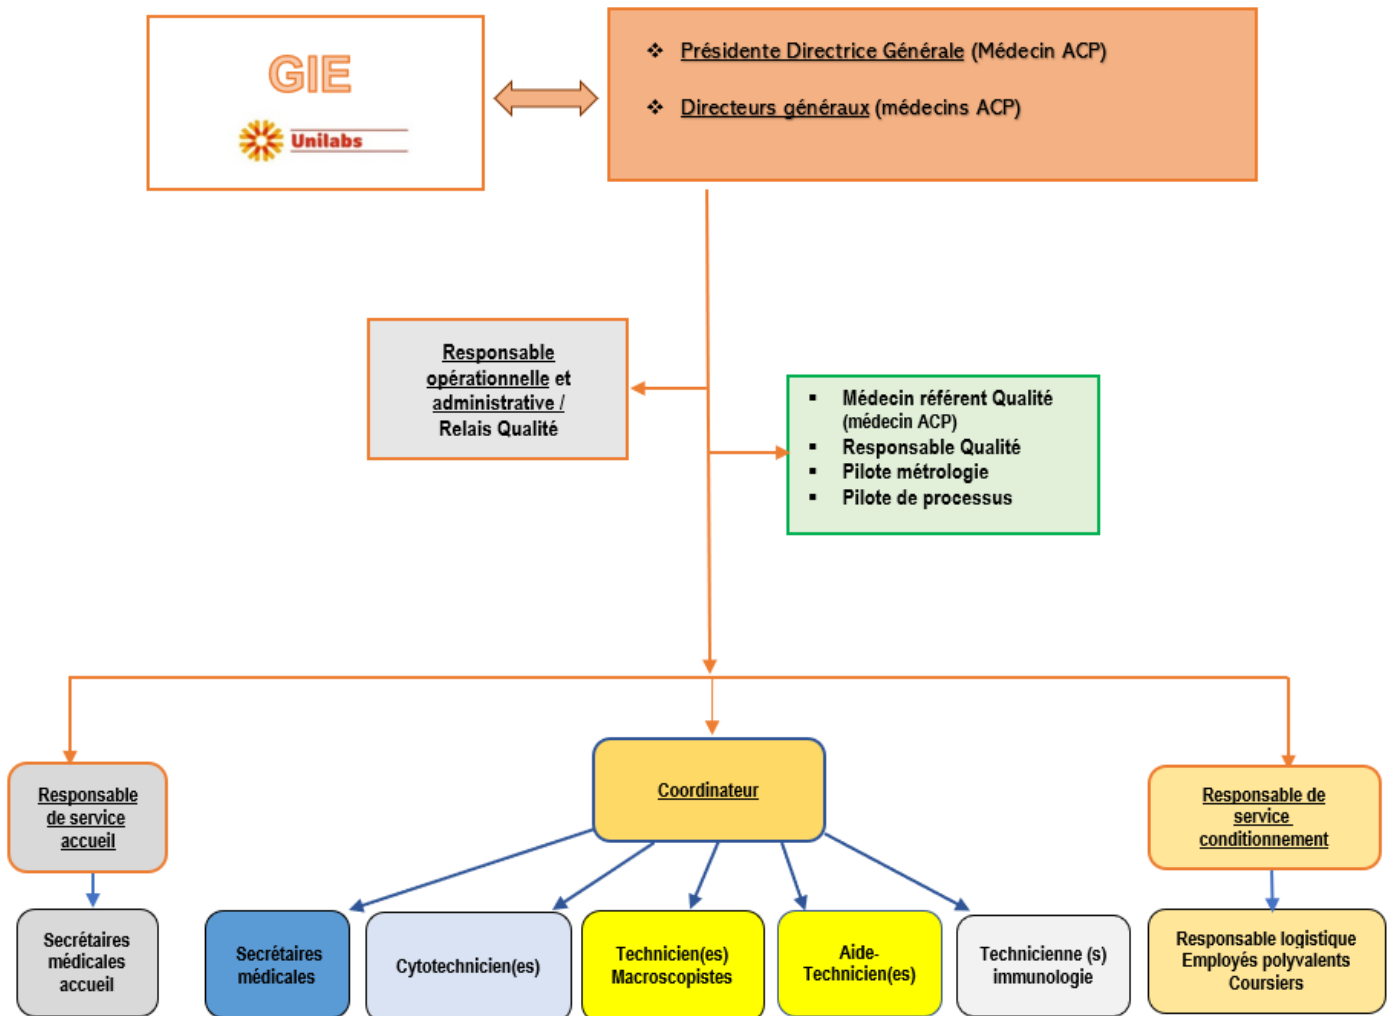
GIE

Unilabs

❖ Présidente Directrice Générale (Médecin ACP)

❖ Directeurs généraux (médecins ACP)

Responsable opérationnelle et administrative / Relais Qualité

▪ Médecin référent Qualité (médecin ACP)
▪ Responsable Qualité
▪ Pilote métrologie
▪ Pilote de processus

Responsable de service accueil

Coordinateur

Responsable de service conditionnement

Secrétaires médicales accueil

Secrétaires médicales

Cytotechnicien(es)

Technicien(es) Macroscopistes

Aide-Technicien(es)

Technicienne (s) immunologie

Responsable logistique
Employés polyvalents
Coursiers